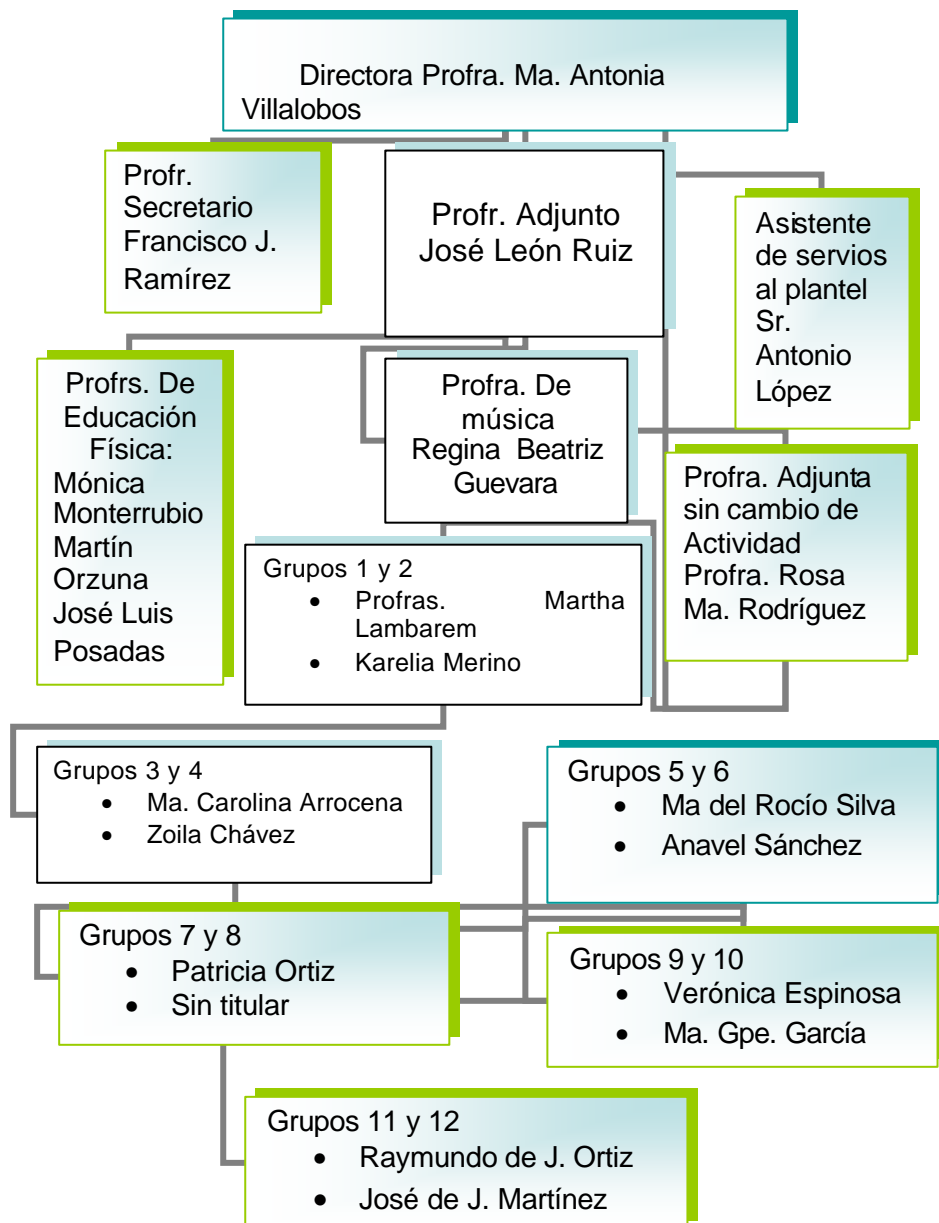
Directora Profra. Ma. Antonia Villalobos

Profr. Secretario Francisco J. Ramírez

Profr. Adjunto José León Ruiz

Asistente de servios al plantel Sr. Antonio López

Profrs. De Educación Física: Mónica Monterrubio Martín Orzuna José Luis Posadas

Profra. De música Regina Beatriz Guevara

Profra. Adjunta sin cambio de Actividad Profra. Rosa Ma. Rodríguez

Grupos 1 y 2
- Profras. Martha Lambarem
- Karelia Merino

Grupos 3 y 4
- Ma. Carolina Arrocena
- Zoila Chávez

Grupos 5 y 6
- Ma del Rocío Silva
- Anavel Sánchez

Grupos 7 y 8
- Patricia Ortiz
- Sin titular

Grupos 9 y 10
- Verónica Espinosa
- Ma. Gpe. García

Grupos 11 y 12
- Raymundo de J. Ortiz
- José de J. Martínez